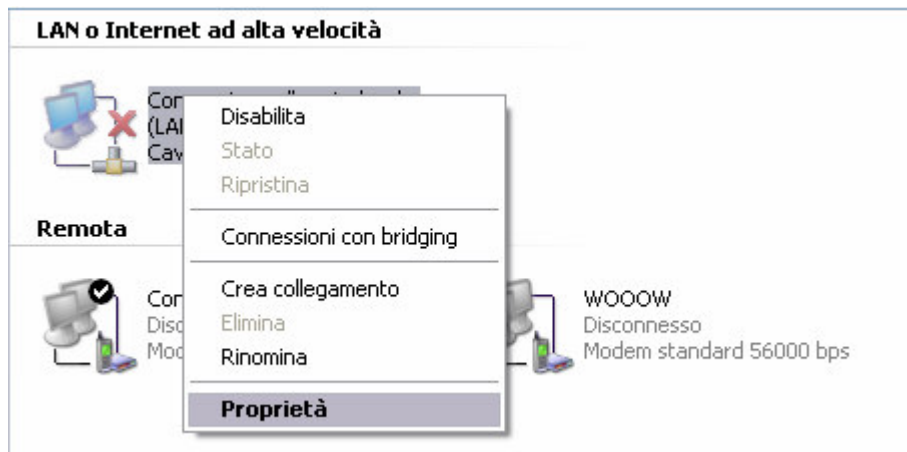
LAN o Internet ad alta velocità

Con
(LAN
Cav

Disabilita
Stato
Ripristina
Connessioni con bridging
Crea collegamento
Elimina
Rinomina
Proprietà

Remota

Con
Disc
Mod

WOOOW
Disconnesso
Modem standard 56000 bps